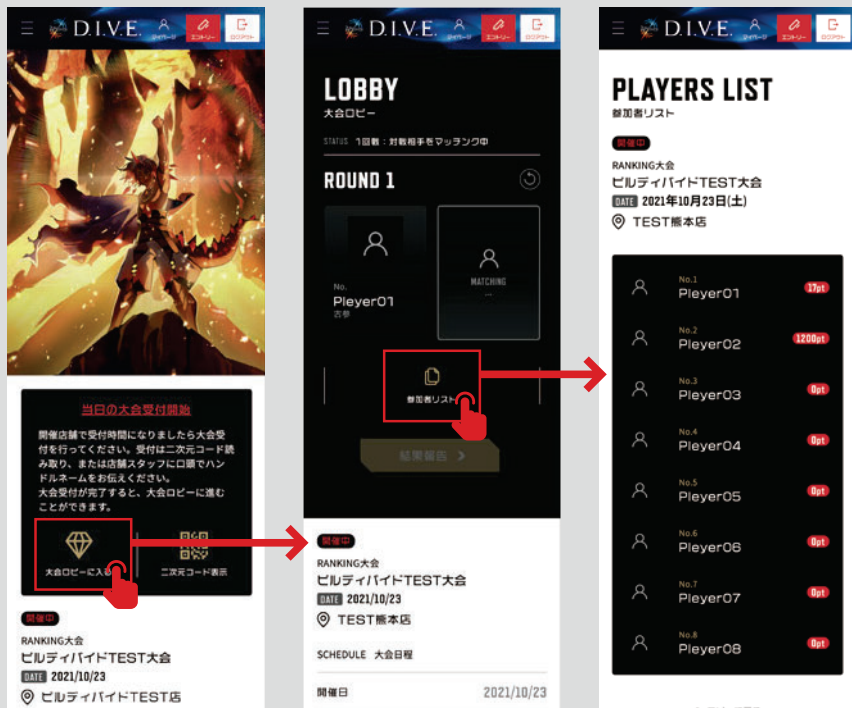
D.I.V.E. マイページ エントリー ログアウト

当日の大会受付開始

開催店舗で受付時間になりましたら大会受付を行ってください。受付は二次元コード読み取り、または店舗スタッフに口頭でハンドルネームをお伝えください。
大会受付が完了すると、大会ロビーに進むことができます。

大会ロビーに入る

二次元コード表示

開催中
RANKING大会
ビルディバイドTEST大会
DATE 2021/10/23
ビルディバイドTEST店

D.I.V.E. マイページ エントリー ログアウト

LOBBY
大会ロビー

STATUS 1回戦：対戦相手をマッチング中

ROUND 1

No.
Pleyer01
古参

MATCHING
...

参加者リスト

結果報告

開催中
RANKING大会
ビルディバイドTEST大会
DATE 2021/10/23
TEST熊本店

SCHEDULE 大会日程

開催日 2021/10/23

D.I.V.E. マイページ エントリー ログアウト

PLAYERS LIST
参加者リスト

開催中
RANKING大会
ビルディバイドTEST大会
DATE 2021年10月23日(土)
TEST熊本店

| No. | Player | pt |
|---|---|---|
| No.1 | Pleyer01 | 17pt |
| No.2 | Pleyer02 | 1200pt |
| No.3 | Pleyer03 | 0pt |
| No.4 | Pleyer04 | 0pt |
| No.5 | Pleyer05 | 0pt |
| No.6 | Pleyer06 | 0pt |
| No.7 | Pleyer07 | 0pt |
| No.8 | Pleyer08 | 0pt |